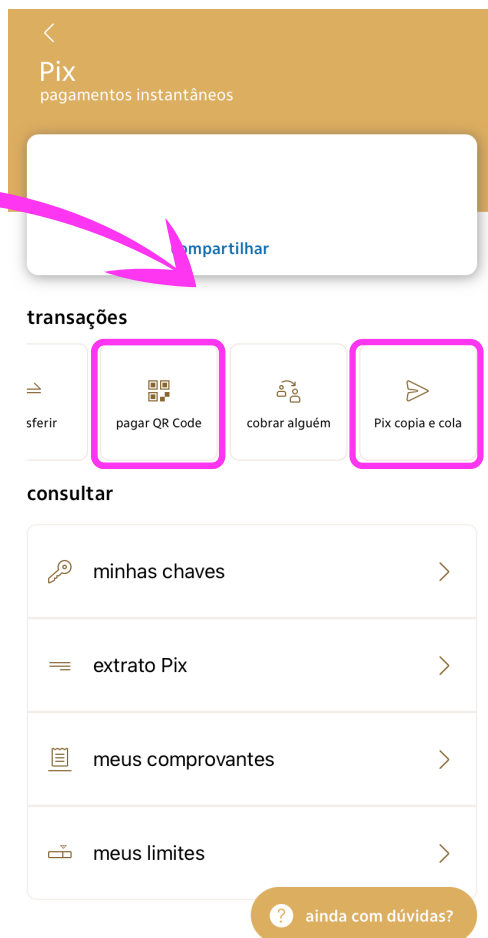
Pix
pagamentos instantâneos

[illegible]ompartilhar

transações

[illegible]sferir

pagar QR Code

cobrar alguém

Pix copia e cola

consultar

minhas chaves

extrato Pix

meus comprovantes

meus limites

ainda com dúvidas?